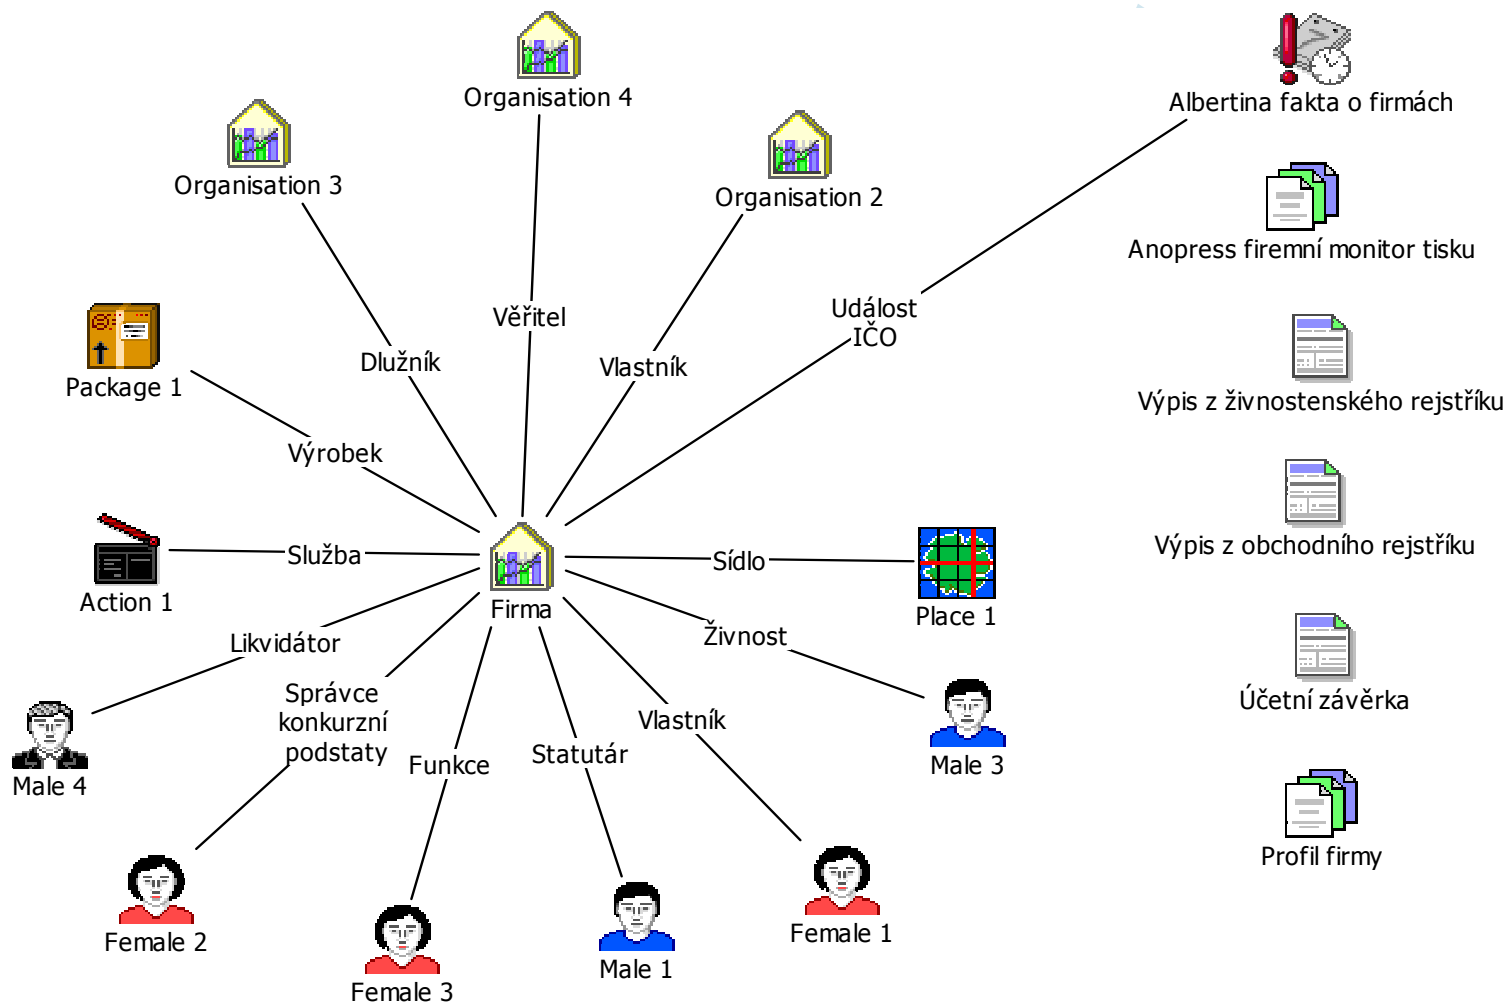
Organisation 4

Organisation 3

Organisation 2

Albertina fakta o firmách

Anopress firemní monitor tisku

Výpis z živnostenského rejstříku

Výpis z obchodního rejstříku

Účetní závěrka

Profil firmy

Package 1

Dlužník

Věřitel

Vlastník

Událost
IČO

Výrobek

Action 1

Služba

Firma

Sídlo

Place 1

Likvidátor

Živnost

Správce konkurzní podstaty

Vlastník

Male 4

Funkce

Statutár

Male 3

Female 2

Female 1

Female 3

Male 1